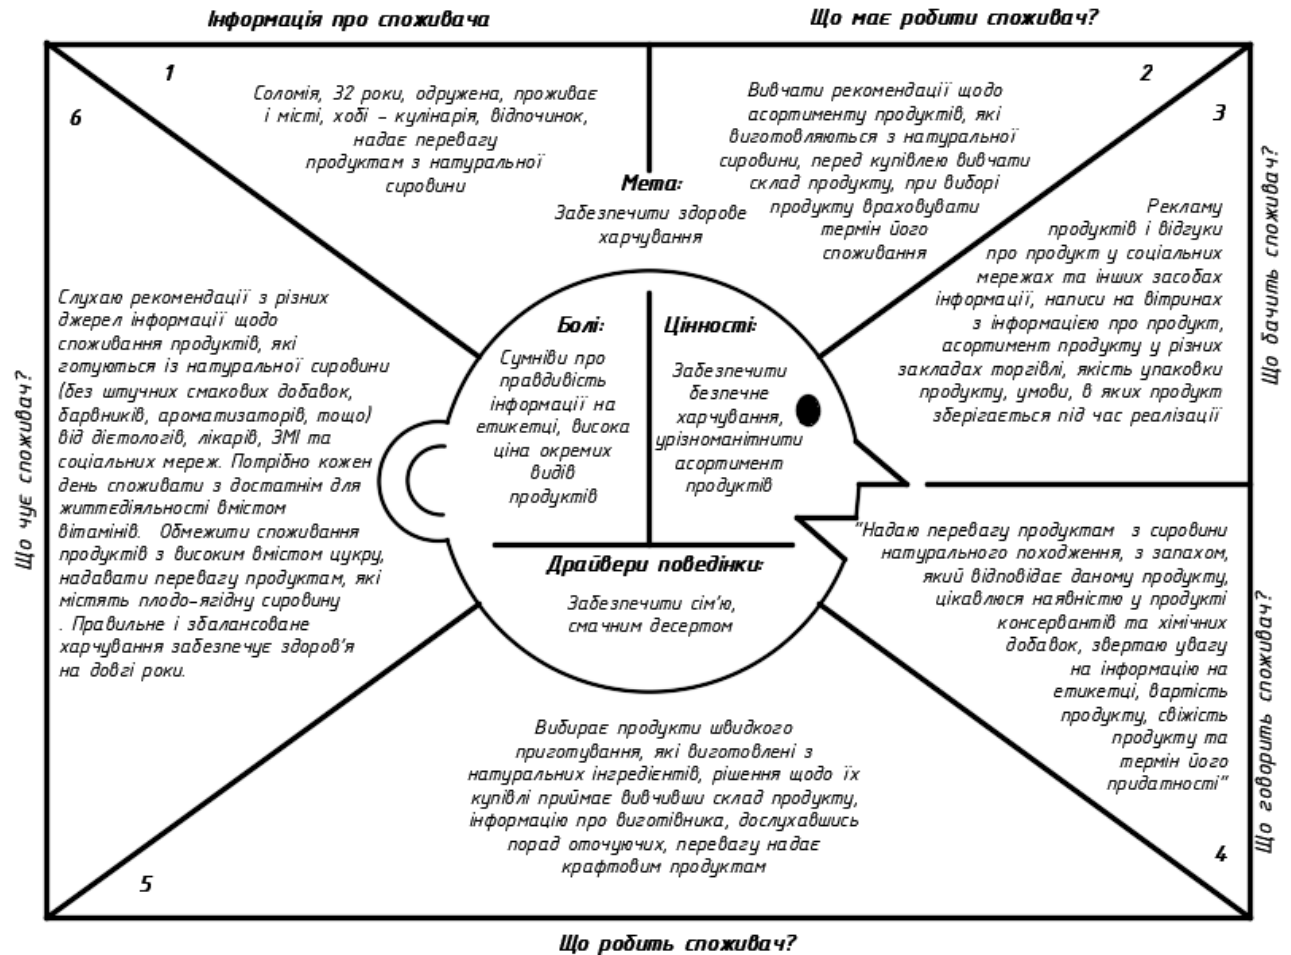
Інформація про споживача

Що має робити споживач?

1

6

Соломія, 32 роки, одружена, проживає і місті, хобі – кулінарія, відпочинок, надає перевагу продуктам з натуральної сировини

Мета:

Забезпечити здорове харчування

2

3

Вивчати рекомендації щодо асортименту продуктів, які виготовляються з натуральної сировини, перед купівлею вивчати склад продукту, при виборі продукту враховувати термін його споживання

Що бачить споживач?

Рекламу продуктів і відгуки про продукт у соціальних мережах та інших засобах інформації, написи на вітринах з інформацією про продукт, асортимент продукту у різних закладах торгівлі, якість упаковки продукту, умови, в яких продукт зберігається під час реалізації

Що чує споживач?

Слухаю рекомендації з різних джерел інформації щодо споживання продуктів, які готуються із натуральної сировини (без штучних смакових добавок, барвників, ароматизаторів, тощо) від дієтологів, лікарів, ЗМІ та соціальних мереж. Потрібно кожен день споживати з достатнім для життєдіяльності вмістом вітамінів. Обмежити споживання продуктів з високим вмістом цукру, надавати перевагу продуктам, які містять плодо-ягідну сировину . Правильне і збалансоване харчування забезпечує здоров'я на довгі роки.

Болі:

Сумніви про правдивість інформації на етикетці, висока ціна окремих видів продуктів

Цінності:

Забезпечити безпечне харчування, урізноманітнити асортимент продуктів

Драйвери поведінки:

Забезпечити сім'ю, смачним десертом

"Надаю перевагу продуктам з сировини натурального походження, з запахом, який відповідає даному продукту, цікавлюся наявністю у продукті консервантів та хімічних добавок, звертаю увагу на інформацію на етикетці, вартість продукту, свіжість продукту та термін його придатності"

Що говорить споживач?

Вибирає продукти швидкого приготування, які виготовлені з натуральних інгредієнтів, рішення щодо їх купівлі приймає вивчивши склад продукту, інформацію про виготівника, дослухавшись порад оточуючих, перевагу надає крафтовим продуктам

5

4

Що робить споживач?